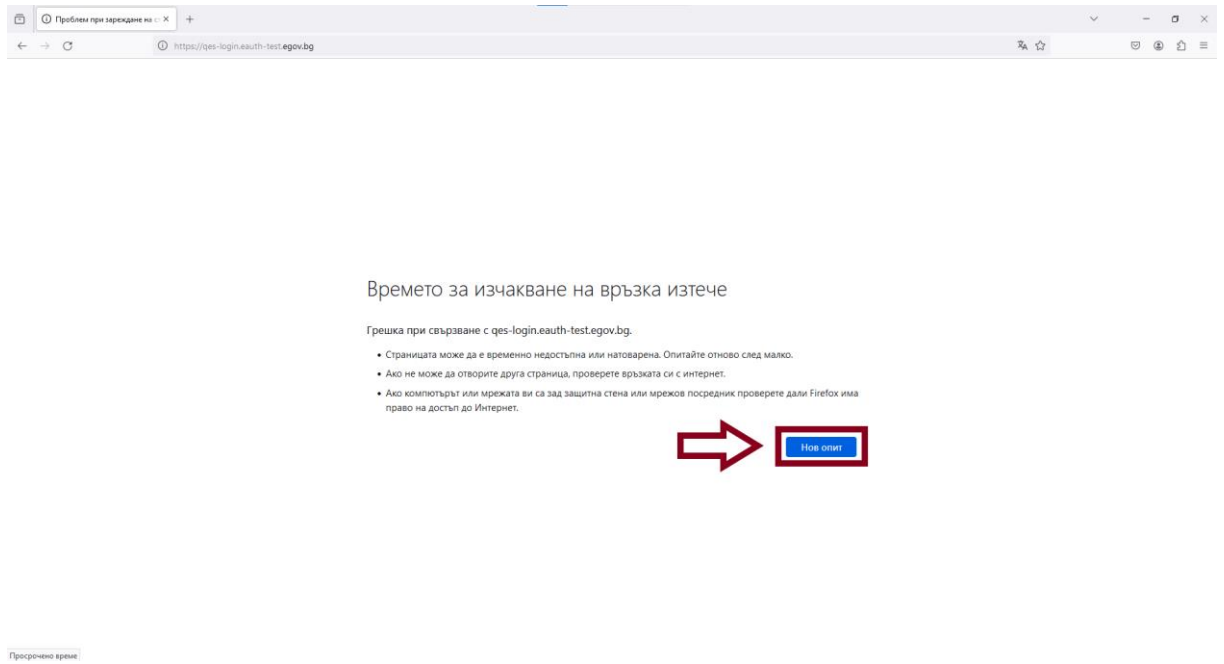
Проблем при зареждане на с

https://qes-login.eauth-test.egov.bg

Времето за изчакване на връзка изтече

Грешка при свързване с qes-login.eauth-test.egov.bg.

- Страницата може да е временно недостъпна или натоварена. Опитайте отново след малко.
- Ако не може да отворите друга страница, проверете връзката си с интернет.
- Ако компютърът или мрежата ви са зад защитна стена или мрежов посредник проверете дали Firefox има право на достъп до Интернет.

Нов опит

Просрочено време